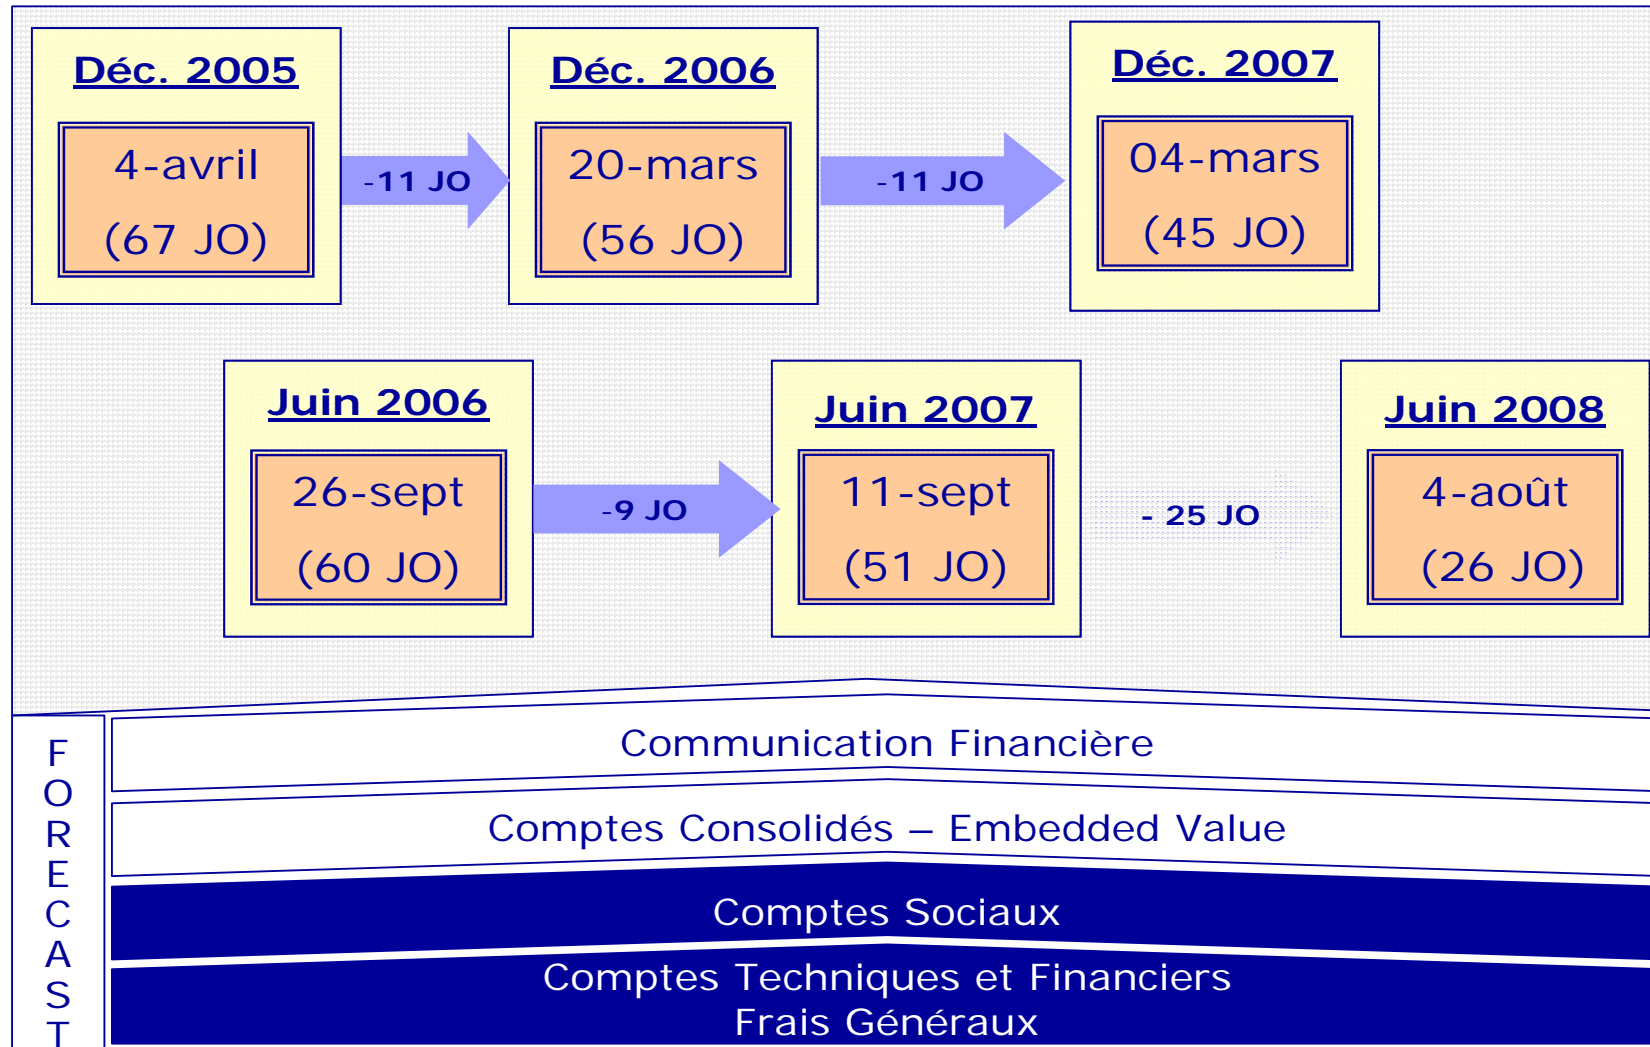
Déc. 2005

4-avril

(67 JO)

-11 JO

Déc. 2006

20-mars

(56 JO)

-11 JO

Déc. 2007

04-mars

(45 JO)

Juin 2006

26-sept

(60 JO)

-9 JO

Juin 2007

11-sept

(51 JO)

- 25 JO

Juin 2008

4-août

(26 JO)

FORECAST

Communication Financière

Comptes Consolidés – Embedded Value

Comptes Sociaux

Comptes Techniques et Financiers
Frais Généraux